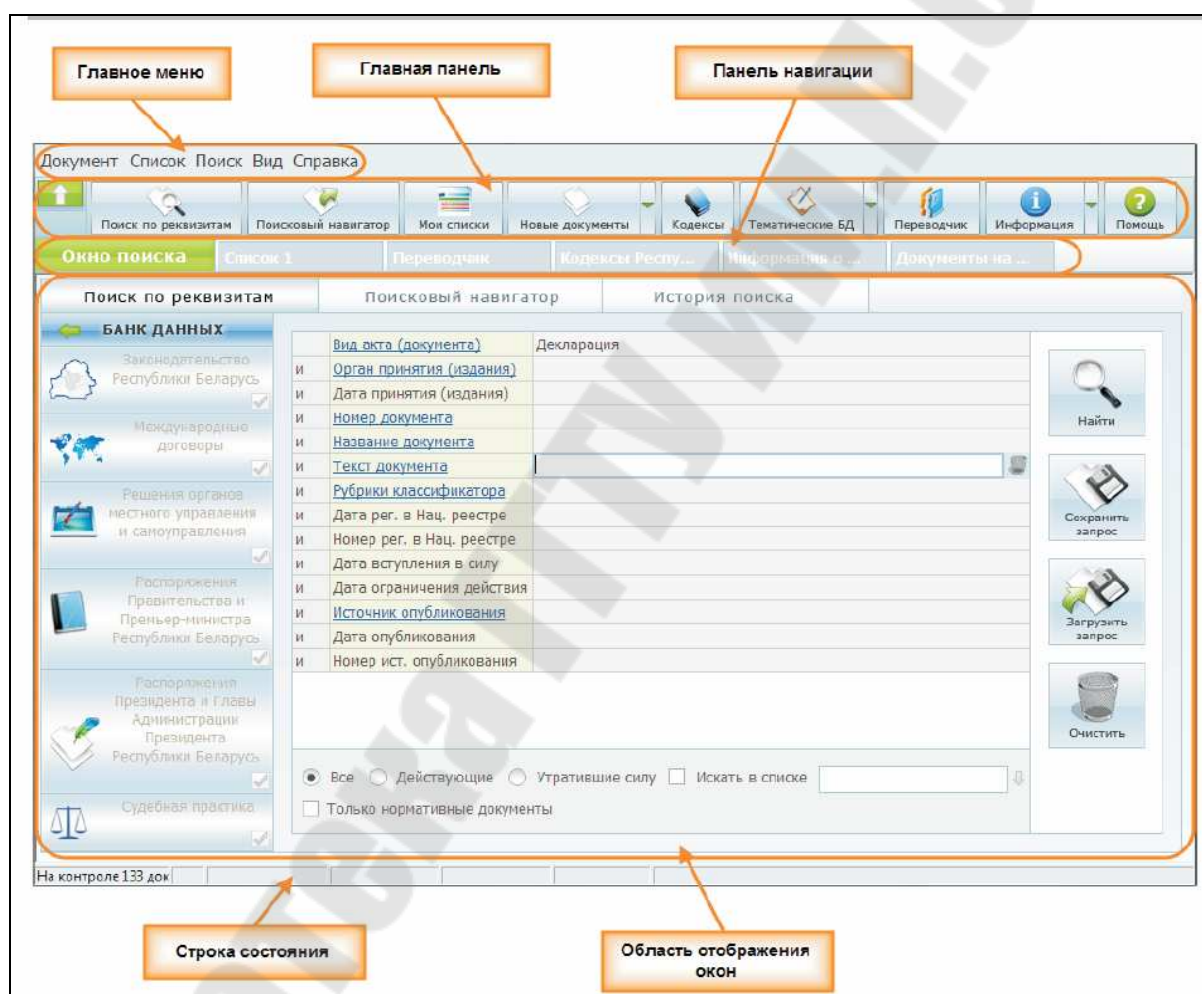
Главное меню

Главная панель

Панель навигации

Документ Список Поиск Вид Справка

Поиск по реквизитам | Поисковый навигатор | Мои списки | Новые документы | Кодексы | Тематические БД | Переводчик | Информация | Помощь

Окно поиска | Список 1 | Переводчик | Кодексы Респу... | Информация о ... | Документы на ...

Поиск по реквизитам | Поисковый навигатор | История поиска

БАНК ДАННЫХ

Законодательство Республики Беларусь

Международные договоры

Решения органов местного управления и самоуправления

Распоряжения Правительства и Премьер-министра Республики Беларусь

Распоряжения Президента и Главы Администрации Президента Республики Беларусь

Судебная практика

| | | |
|---|---|---|
| | Вид акта (документа) | Декларация |
| И | Орган принятия (издания) | |
| И | Дата принятия (издания) | |
| И | Номер документа | |
| И | Название документа | |
| И | Текст документа | |
| И | Рубрики классификатора | |
| И | Дата рег. в Нац. реестре | |
| И | Номер рег. в Нац. реестре | |
| И | Дата вступления в силу | |
| И | Дата ограничения действия | |
| И | Источник опубликования | |
| И | Дата опубликования | |
| И | Номер ист. опубликования | |

Все Действующие Утратившие силу Искать в списке

Только нормативные документы

Найти

Сохранить запрос

Загрузить запрос

Очистить

На контроле 133 док

Строка состояния

Область отображения окон